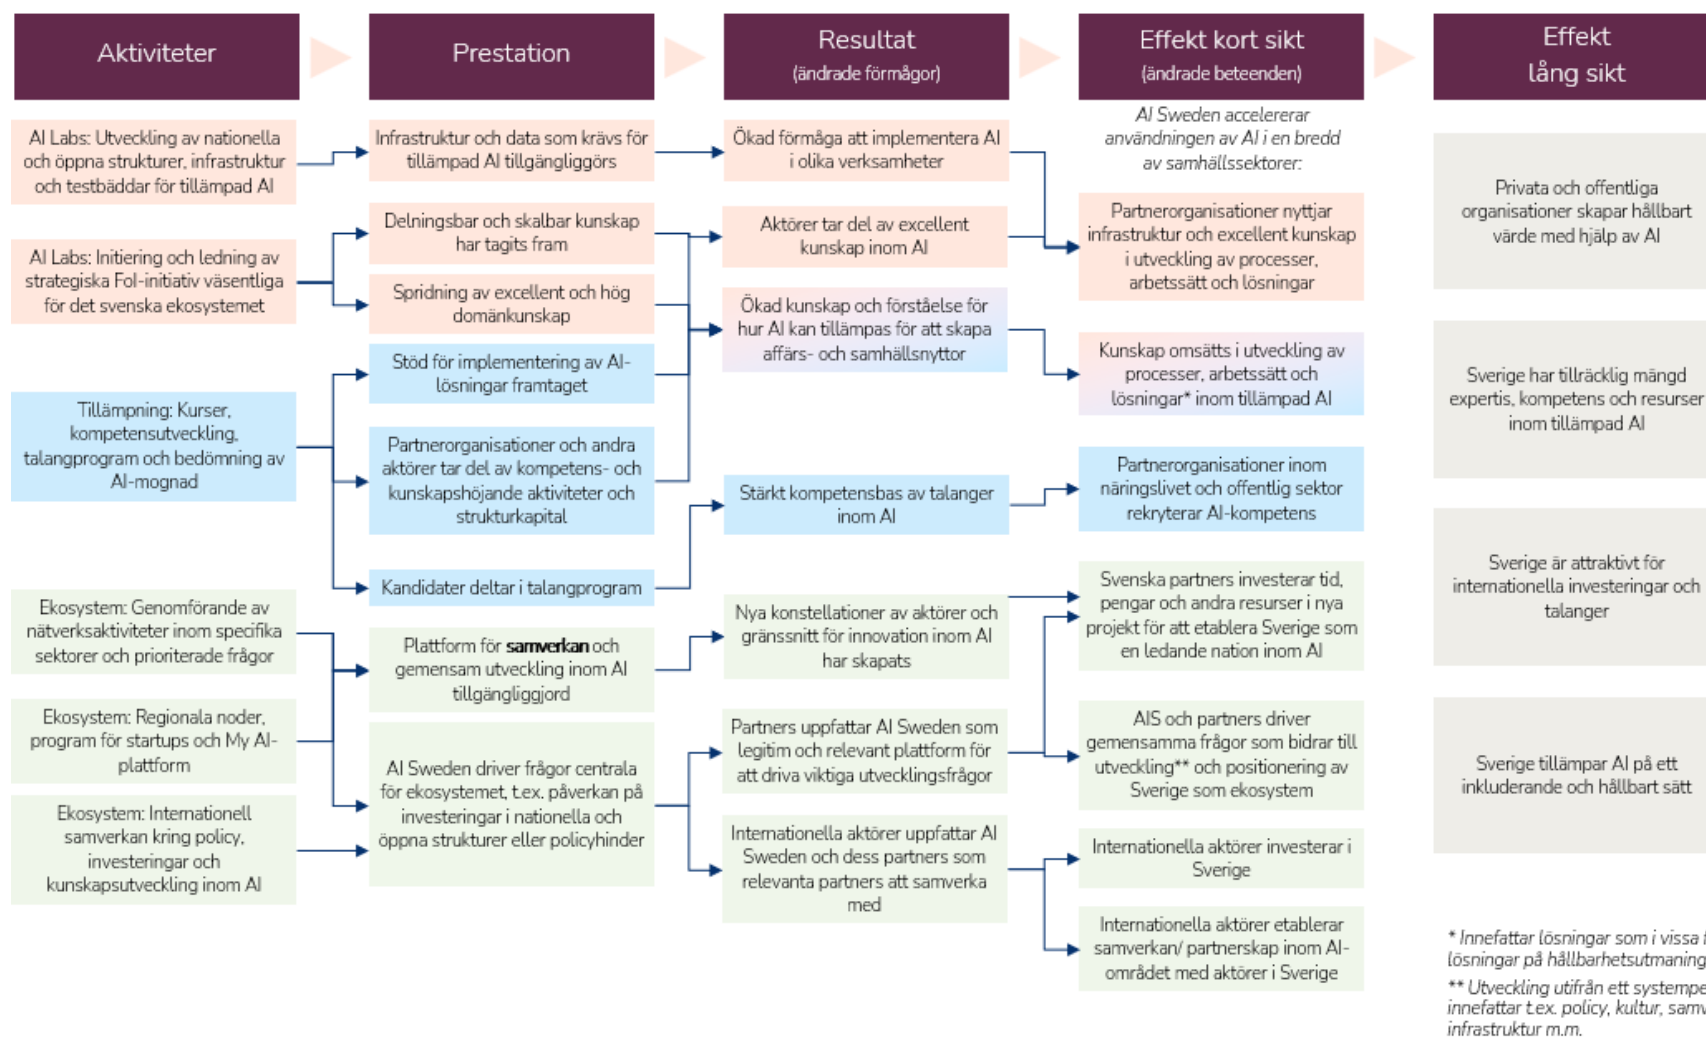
Aktiviteter

Prestation

Resultat
(ändrade förmågor)

Effekt kort sikt
(ändrade beteenden)

Effekt
lång sikt

AI Labs: Utveckling av nationella och öppna strukturer, infrastruktur och testbäddar för tillämpad AI

AI Labs: Initiering och ledning av strategiska FoI-initiativ väsentliga för det svenska ekosystemet

Tillämpning: Kurser, kompetensutveckling, talangprogram och bedömning av AI-mognad

Ekosystem: Genomförande av nätverksaktiviteter inom specifika sektorer och prioriterade frågor

Ekosystem: Regionala noder, program för startups och My AI-plattform

Ekosystem: Internationell samverkan kring policy, investeringar och kunskapsutveckling inom AI

Infrastruktur och data som krävs för tillämpad AI tillgängliggörs

Delningsbar och skalbar kunskap har tagits fram

Spridning av excellent och hög domänkunskap

Stöd för implementering av AI-lösningar framtaget

Partnerorganisationer och andra aktörer tar del av kompetens- och kunskapshöjande aktiviteter och strukturkapital

Kandidater deltar i talangprogram

Plattform för samverkan och gemensam utveckling inom AI tillgängliggjord

AI Sweden driver frågor centrala för ekosystemet, t.ex. påverkan på investeringar i nationella och öppna strukturer eller policyhinder

Ökad förmåga att implementera AI i olika verksamheter

Aktörer tar del av excellent kunskap inom AI

Ökad kunskap och förståelse för hur AI kan tillämpas för att skapa affärs- och samhällsnyttor

Stärkt kompetensbas av talanger inom AI

Nya konstellationer av aktörer och gränssnitt för innovation inom AI har skapats

Partners uppfattar AI Sweden som legitim och relevant plattform för att driva viktiga utvecklingsfrågor

Internationella aktörer uppfattar AI Sweden och dess partners som relevanta partners att samverka med

AI Sweden accelererar användningen av AI i en bredd av samhällssektorer:

Partnerorganisationer nyttjar infrastruktur och excellent kunskap i utveckling av processer, arbetssätt och lösningar

Kunskap omsätts i utveckling av processer, arbetssätt och lösningar* inom tillämpad AI

Partnerorganisationer inom näringslivet och offentlig sektor rekryterar AI-kompetens

Svenska partners investerar tid, pengar och andra resurser i nya projekt för att etablera Sverige som en ledande nation inom AI

AIS och partners driver gemensamma frågor som bidrar till utveckling** och positionering av Sverige som ekosystem

Internationella aktörer investerar i Sverige

Internationella aktörer etablerar samverkan/ partnerskap inom AI-området med aktörer i Sverige

Privata och offentliga organisationer skapar hållbart värde med hjälp av AI

Sverige har tillräcklig mängd expertis, kompetens och resurser inom tillämpad AI

Sverige är attraktivt för internationella investeringar och talanger

Sverige tillämpar AI på ett inkluderande och hållbart sätt

* Innefattar lösningar som i vissa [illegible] lösningar på hållbarhetsutmaning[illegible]

** Utveckling utifrån ett systempe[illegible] innefattar t.ex. policy, kultur, samv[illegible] infrastruktur m.m.